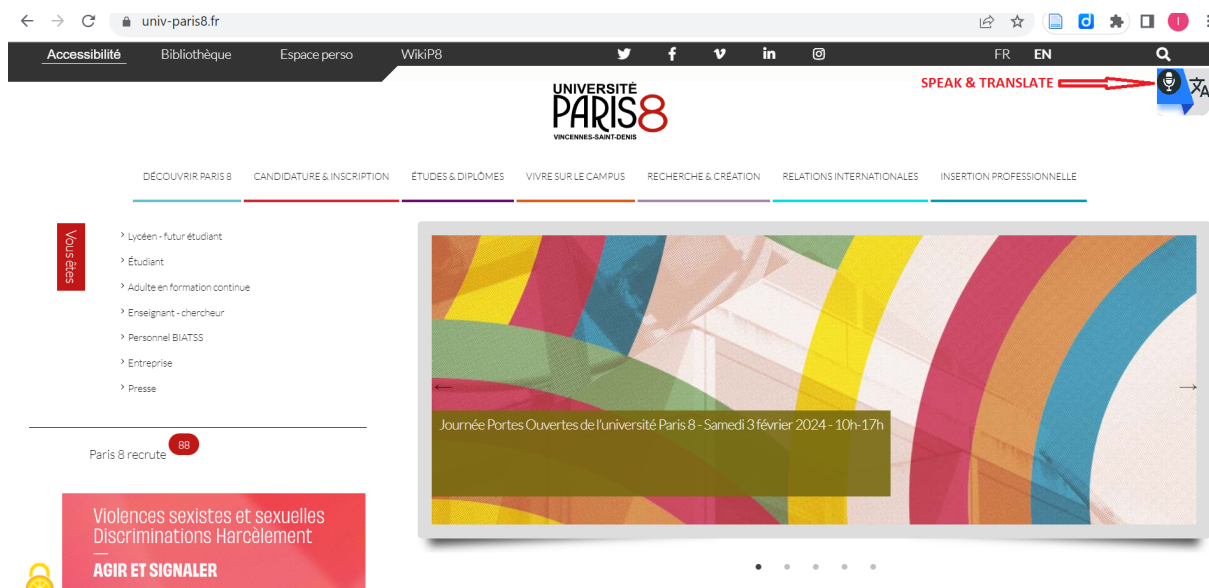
univ-paris8.fr

Accessibilité Bibliothèque Espace perso WikiP8

FR EN

SPEAK & TRANSLATE

UNIVERSITÉ PARIS8 VINCENNES-SAINT-DENIS

DÉCOUVRIR PARIS 8 CANDIDATURE & INSCRIPTION ÉTUDES & DIPLÔMES VIVRE SUR LE CAMPUS RECHERCHE & CRÉATION RELATIONS INTERNATIONALES INSERTION PROFESSIONNELLE

Vous êtes

› Lycéen - futur étudiant
› Étudiant
› Adulte en formation continue
› Enseignant - chercheur
› Personnel BIATSS
› Entreprise
› Presse

Paris 8 recrute 88

Journée Portes Ouvertes de l'université Paris 8 - Samedi 3 février 2024 - 10h-17h

Violences sexistes et sexuelles
Discriminations Harcèlement
AGIR ET SIGNALER